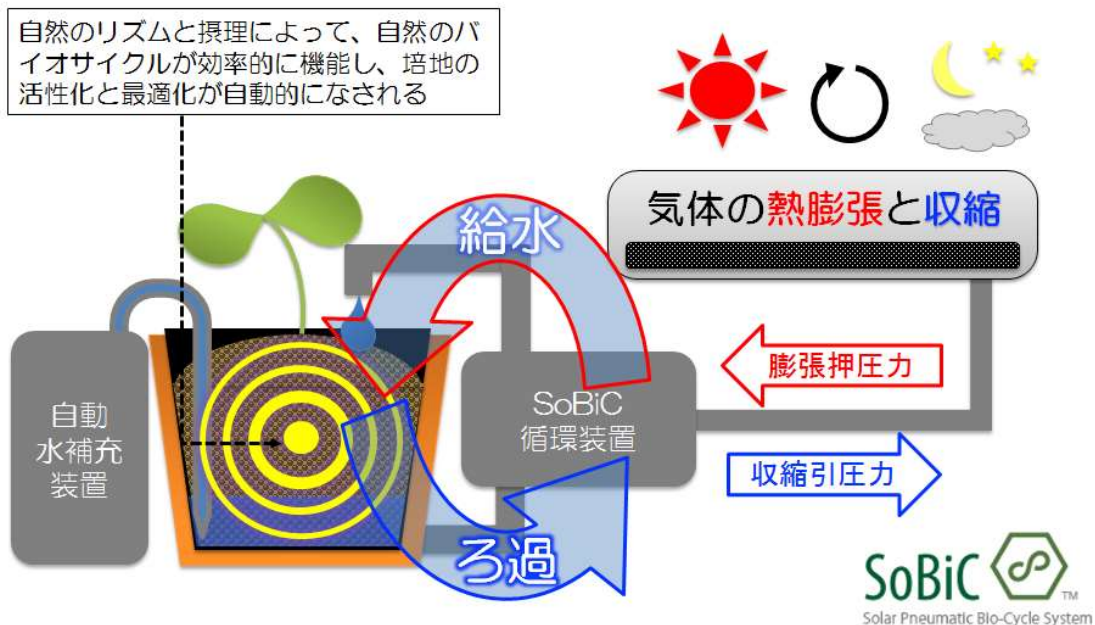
自然のリズムと摂理によって、自然のバイオサイクルが効率的に機能し、培地の活性化と最適化が自動的になされる

気体の熱膨張と収縮

給水

膨張押圧力

自動
水補充
装置

SoBiC
循環装置

収縮引圧力

ろ過

SoBiC ™
Solar Pneumatic Bio-Cycle System